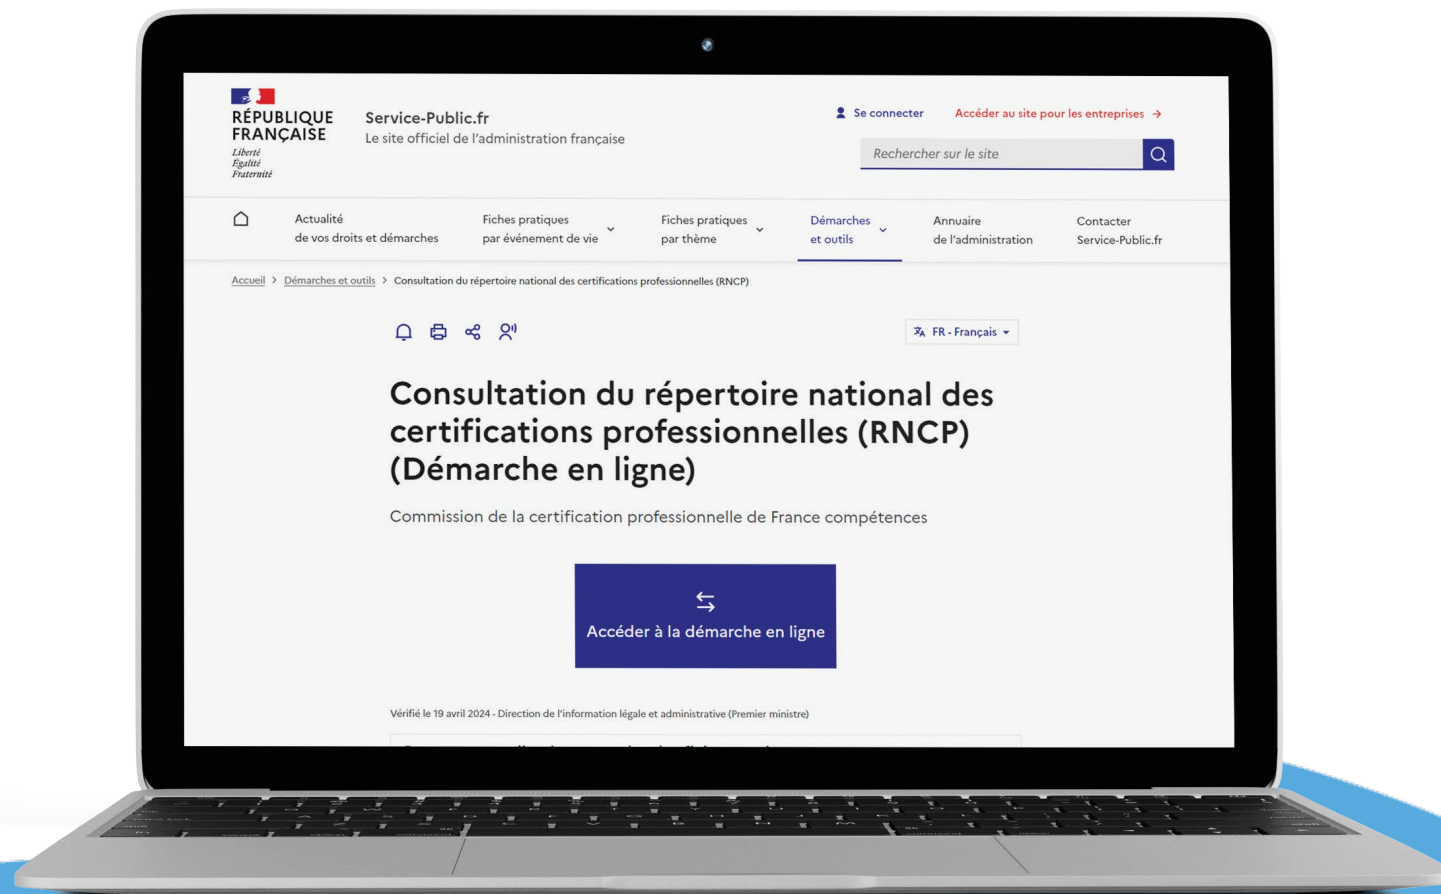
RÉPUBLIQUE FRANÇAISE
Liberté
Égalité
Fraternité

Service-Public.fr
Le site officiel de l'administration française

Se connecter
Accéder au site pour les entreprises →

Rechercher sur le site

Actualité de vos droits et démarches
Fiches pratiques par événement de vie
Fiches pratiques par thème
Démarches et outils
Annuaire de l'administration
Contacter Service-Public.fr

Accueil > Démarches et outils > Consultation du répertoire national des certifications professionnelles (RNCP)

FR - Français

Consultation du répertoire national des certifications professionnelles (RNCP) (Démarche en ligne)

Commission de la certification professionnelle de France compétences

Accéder à la démarche en ligne

Vérifié le 19 avril 2024 - Direction de l'information légale et administrative (Premier ministre)

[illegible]